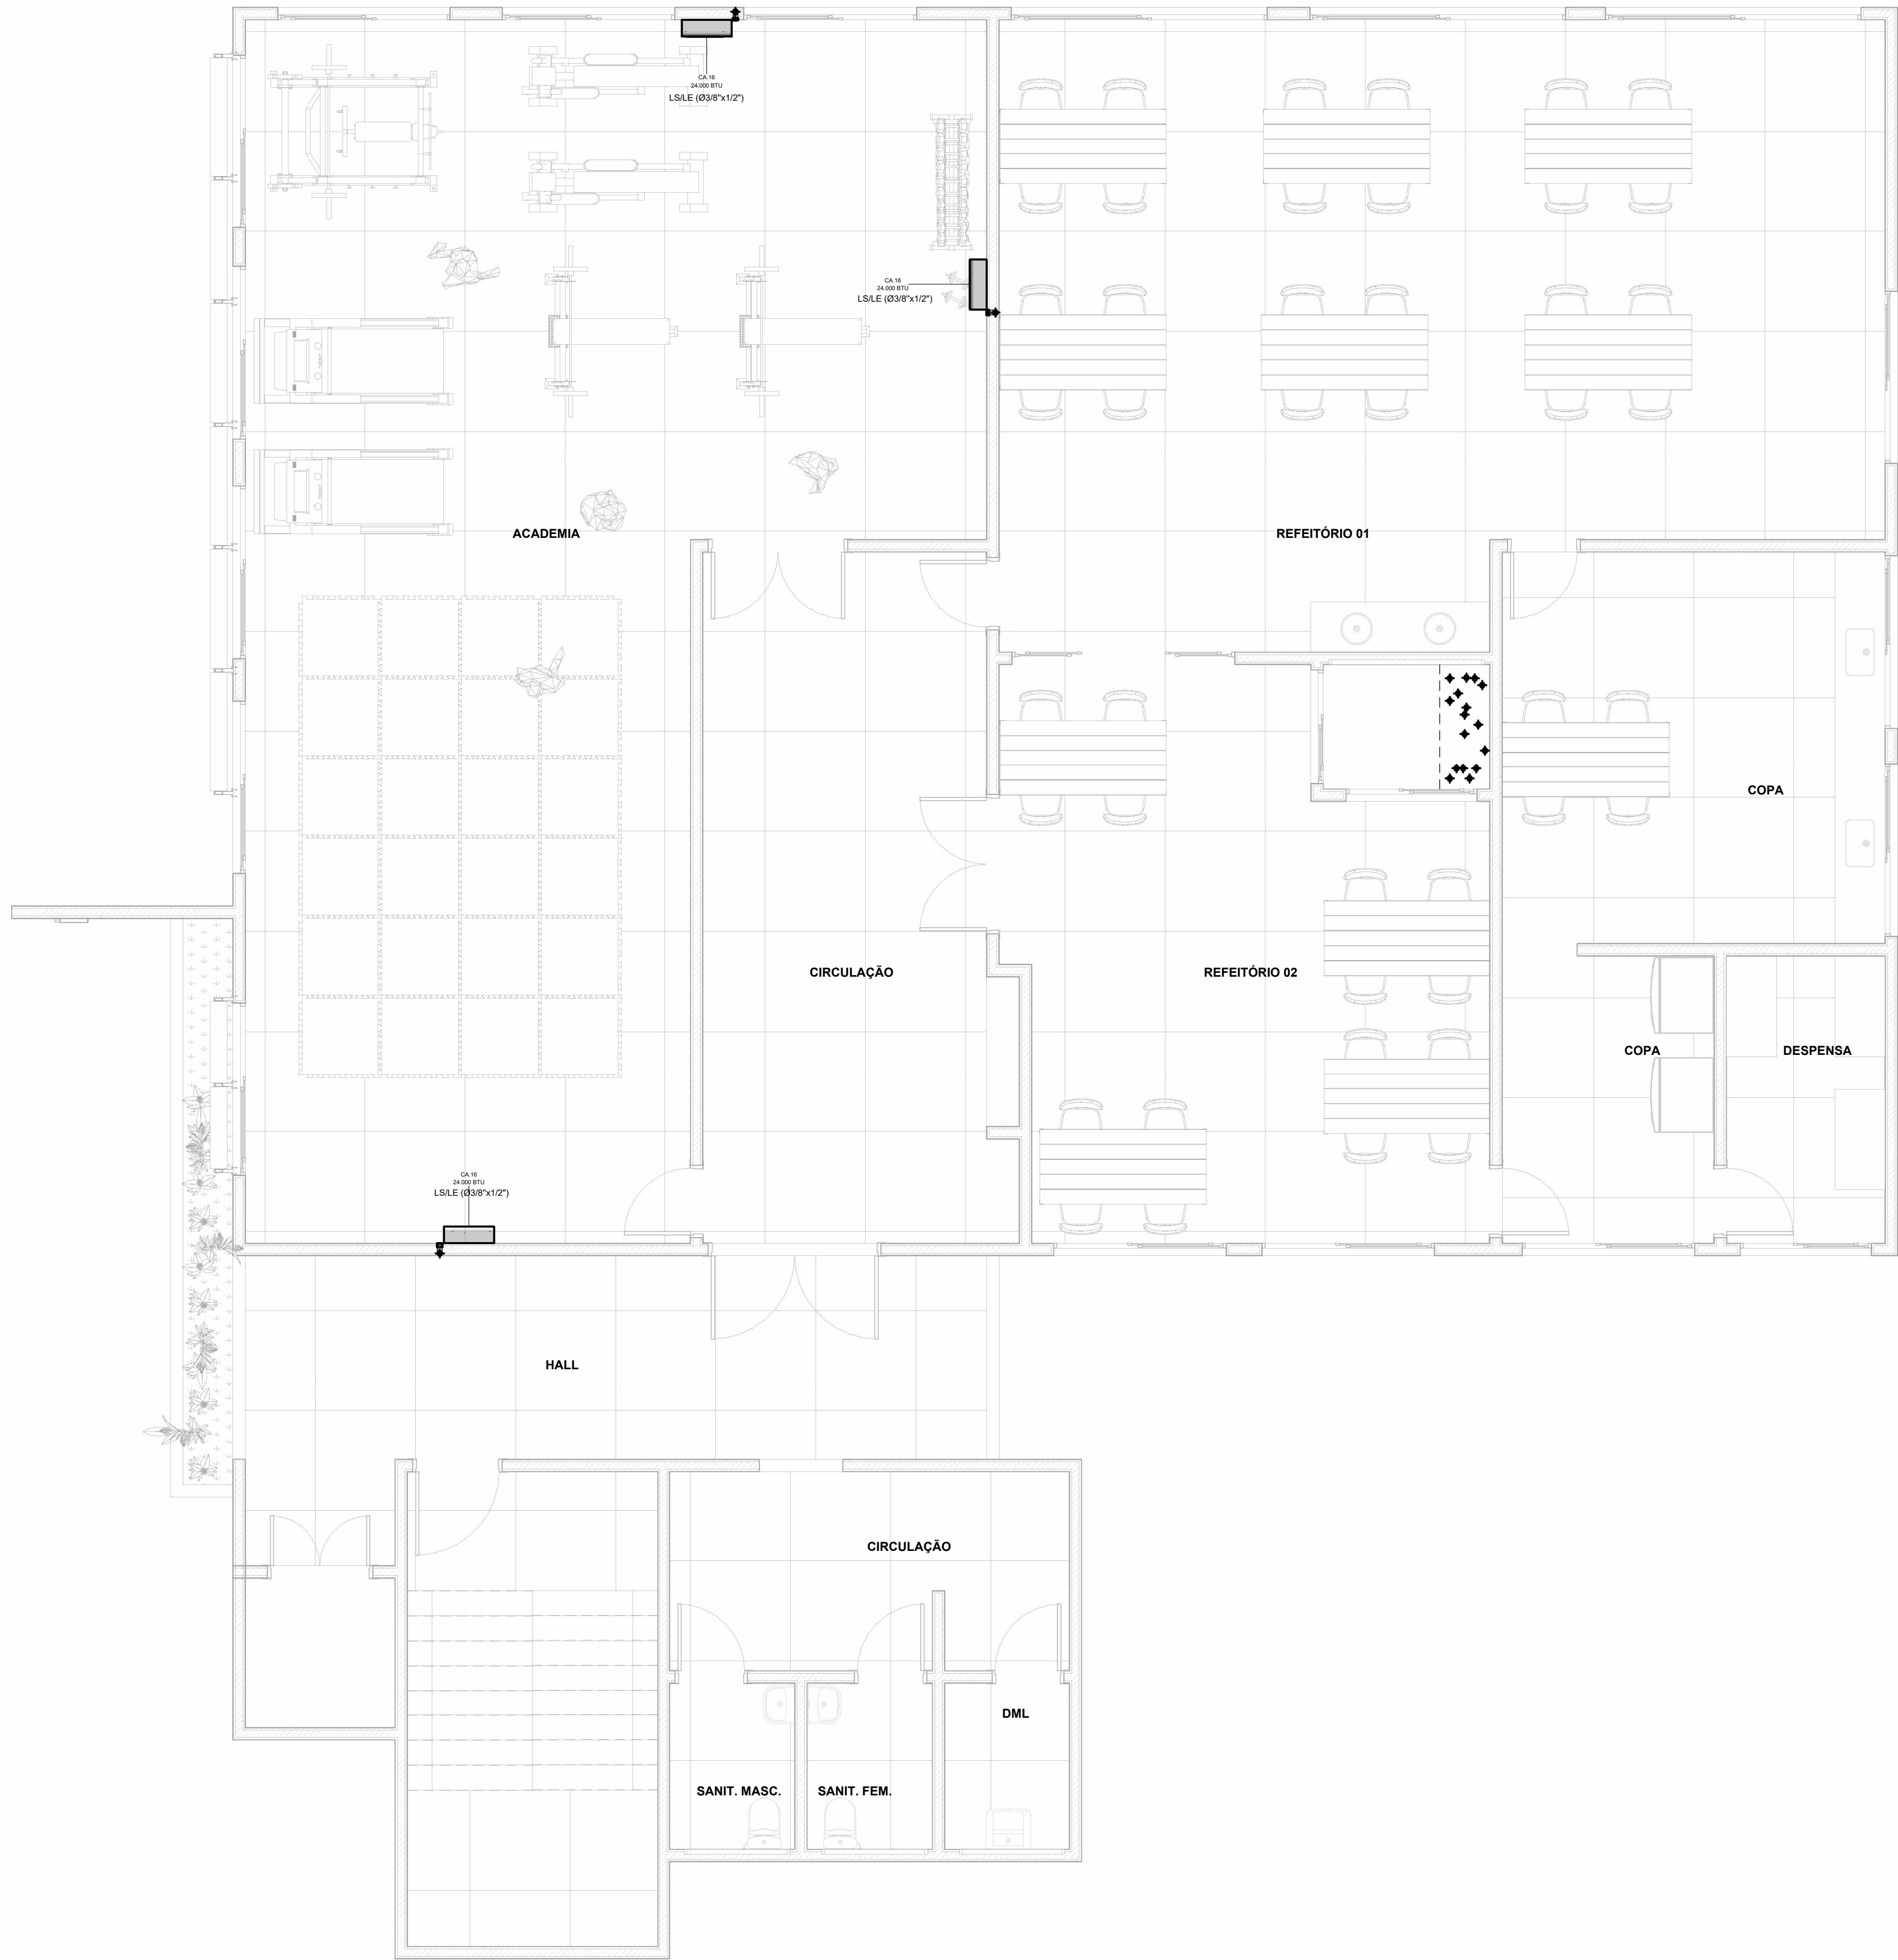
CA.16
24.000 BTU
LS/LE (Ø3/8"x1/2")

CA.16
24.000 BTU
LS/LE (Ø3/8"x1/2")

ACADEMIA

REFEITÓRIO 01

COPA

CIRCULAÇÃO

REFEITÓRIO 02

COPA

DESPENSA

CA.16
24.000 BTU
LS/LE (Ø3/8"x1/2")

HALL

CIRCULAÇÃO

DML

SANIT. MASC.

SANIT. FEM.